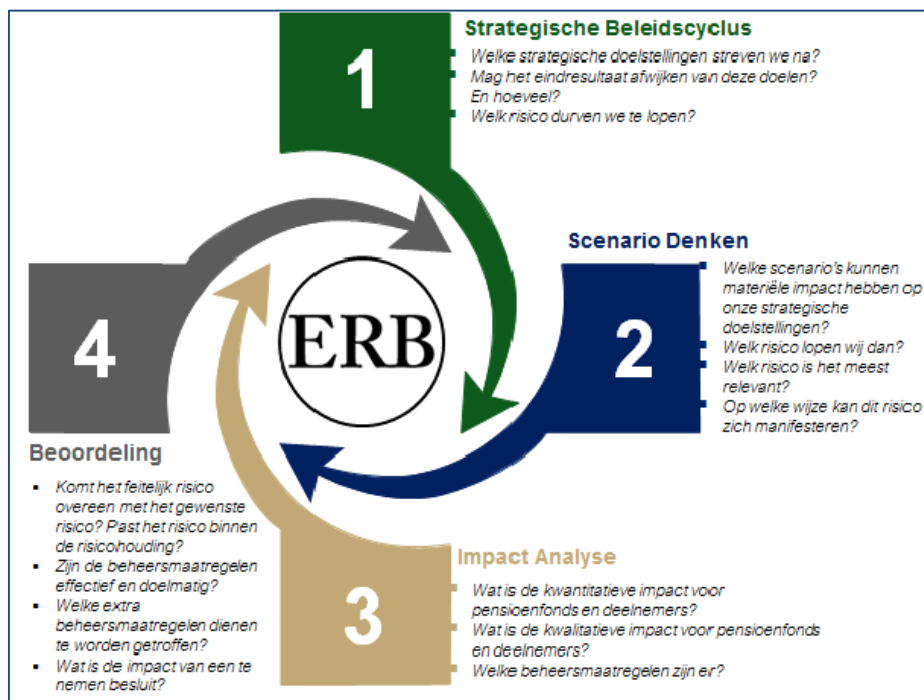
1

Strategische Beleidscyclus

- Welke strategische doelstellingen streven we na?
- Mag het eindresultaat afwijken van deze doelen? En hoeveel?
- Welk risico durven we te lopen?

ERB

Scenario Denken

- Welke scenario's kunnen materiële impact hebben op onze strategische doelstellingen?
- Welk risico lopen wij dan?
- Welk risico is het meest relevant?
- Op welke wijze kan dit risico zich manifesteren?

2

4

Beoordeling

- Komt het feitelijk risico overeen met het gewenste risico? Past het risico binnen de risicohouding?
- Zijn de beheersmaatregelen effectief en doelmatig?
- Welke extra beheersmaatregelen dienen te worden getroffen?
- Wat is de impact van een te nemen besluit?

3

Impact Analyse

- Wat is de kwantitatieve impact voor pensioenfonds en deelnemers?
- Wat is de kwalitatieve impact voor pensioenfonds en deelnemers?
- Welke beheersmaatregelen zijn er?